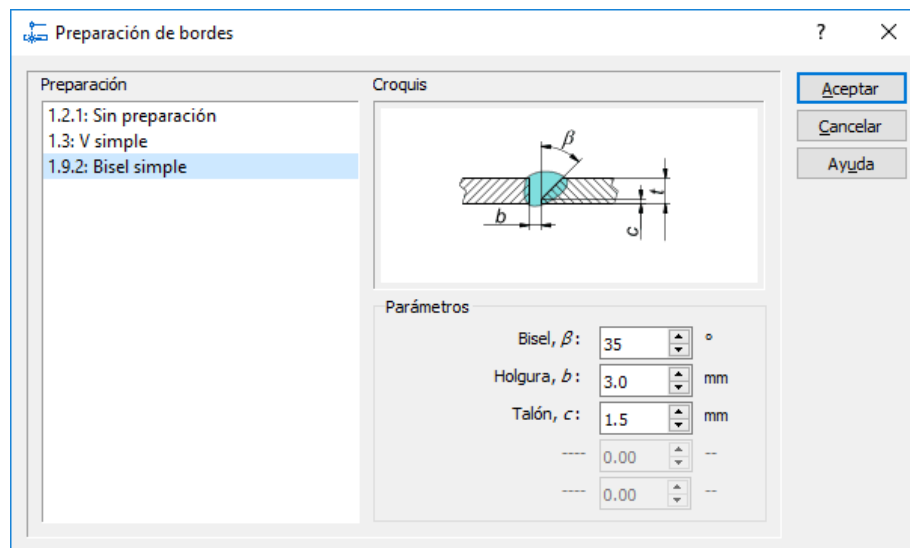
Preparación de bordes

?

Preparación

1.2.1: Sin preparación
1.3: V simple
1.9.2: Bisel simple

Croquis

$\beta$

t

b

c

Parámetros

Bisel, $\beta$: 35 °

Holgura, $b$: 3.0 mm

Talón, $c$: 1.5 mm

---- 0.00 --

---- 0.00 --

Aceptar

Cancelar

Ayuda